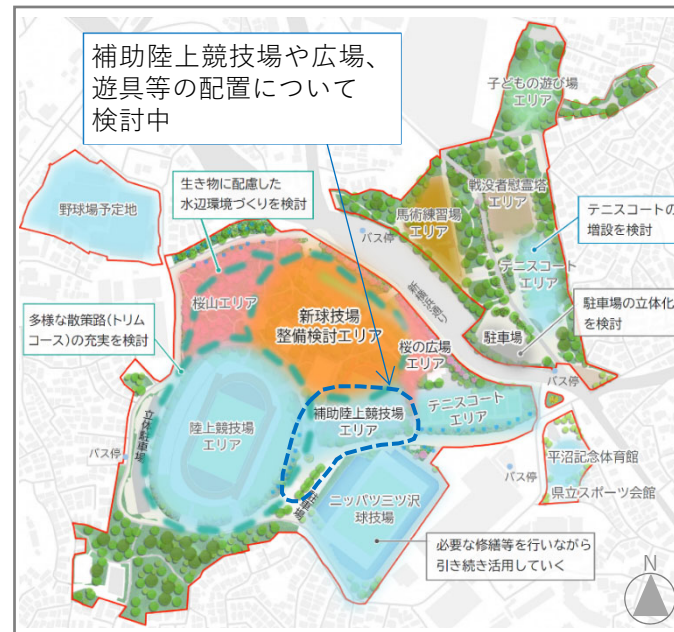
補助陸上競技場や広場、遊具等の配置について検討中

子どもの遊び場エリア

戦没者慰霊塔エリア

馬術練習場エリア

テニスコートの増設を検討

テニスコートエリア

駐車場の立体化を検討

駐車場

野球場予定地

生き物に配慮した水辺環境づくりを検討

バス停

新横浜元石川線

桜山エリア

新球技場整備検討エリア

桜の広場エリア

多様な散策路(トリムコース)の充実を検討

バス停

テニスコートエリア

補助陸上競技場エリア

陸上競技場エリア

立体駐車場

バス停

平沼記念体育館

バス停

県立スポーツ会館

駐車場

ニッパツ三ツ沢球技場

必要な修繕等を行いながら引き続き活用していく

N